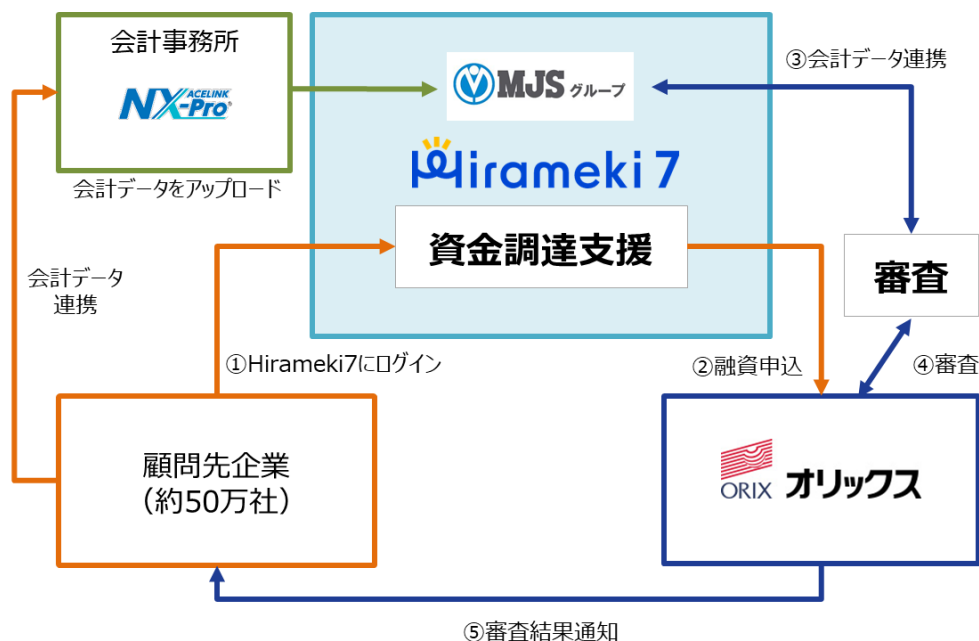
会計事務所

ACELINK NX-Pro

会計データをアップロード

MJS グループ

③会計データ連携

Hirameki 7

資金調達支援

審査

会計データ連携

①Hirameki7にログイン

②融資申込

④審査

顧問先企業
(約50万社)

ORIX オリックス

⑤審査結果通知